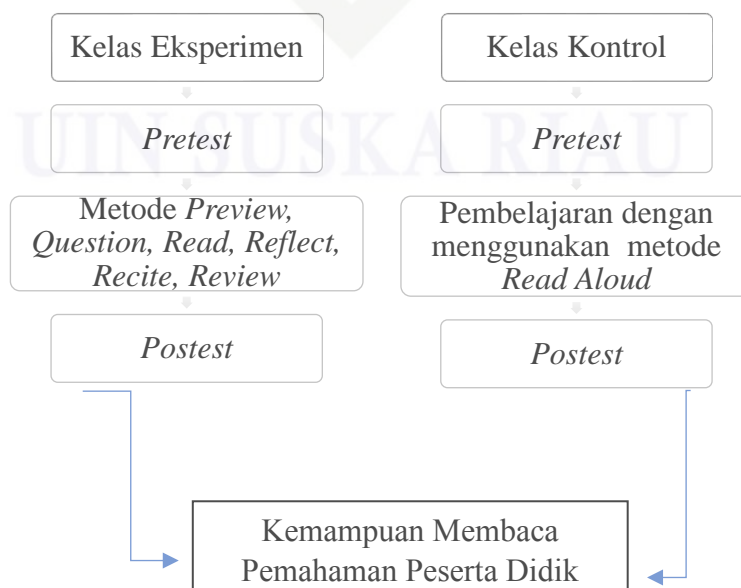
Kelas Eksperimen

Pretest

Metode Preview, Question, Read, Reflect, Recite, Review

Postest

Kelas Kontrol

Pretest

Pembelajaran dengan menggunakan metode Read Aloud

Postest

Kemampuan Membaca Pemahaman Peserta Didik

UIN SUSKA RIAU